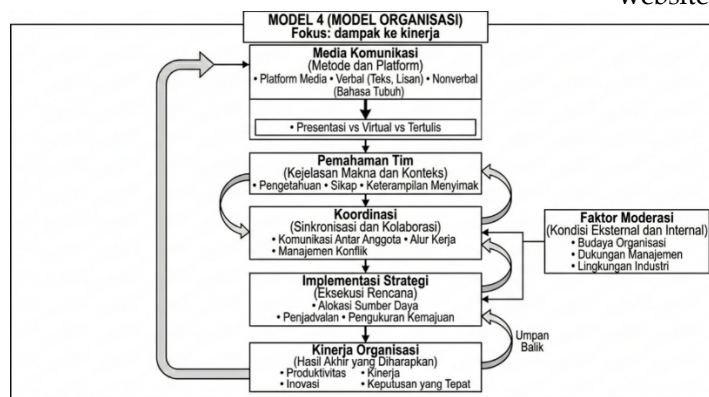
Website

MODEL 4 (MODEL ORGANISASI)
Fokus: dampak ke kinerja

Media Komunikasi
(Metode dan Platform)
• Platform Media • Verbal (Teks, Lisan) • Nonverbal (Bahasa Tubuh)

• Presentasi vs Virtual vs Tertulis

Pemahaman Tim
(Kejelasan Makna dan Konteks)
• Pengetahuan • Sikap • Keterampilan Menyimak

Koordinasi
(Sinkronisasi dan Kolaborasi)
• Komunikasi Antar Anggota • Alur Kerja
• Manajemen Konflik

Faktor Moderasi
(Kondisi Eksternal dan Internal)
• Budaya Organisasi
• Dukungan Manajemen
• Lingkungan Industri

Implementasi Strategi
(Eksekusi Rencana)
• Alokasi Sumber Daya
• Penjadvalan • Pengukuran Kemajuan

Umpan Balik

Kinerja Organisasi
(Hasil Akhir yang Diharapkan)
• Produktivitas • Kinerja
• Inovasi • Keputusan yang Tepat